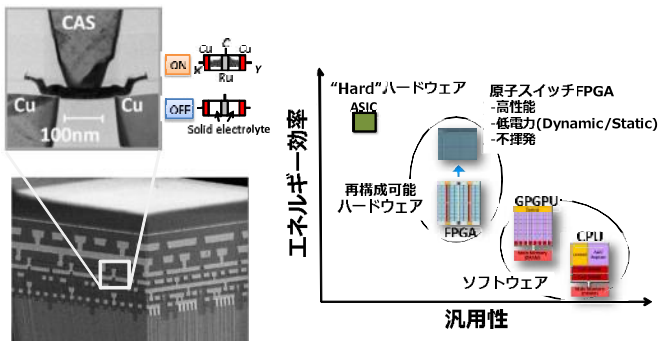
CAS

Cu

Cu

100nm

Cu C Cu

X Y

Ru

ON

OFF

Solid electrolyte

"Hard"ハードウェア

ASIC

原子スイッチFPGA
-高性能
-低電力(Dynamic/Static)
-不揮発

再構成可能
ハードウェア

FPGA

GPGPU

CPU

ソフトウェア

エネルギー効率

汎用性